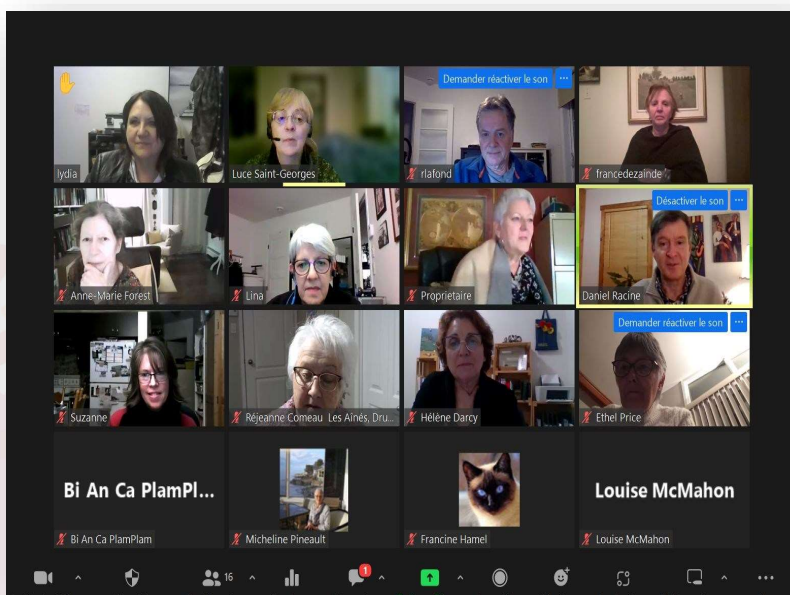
lydia

Luce Saint-Georges

Demander réactiver le son ...

rlafond

francedezainde

Anne-Marie Forest

Lina

Proprietaire

Désactiver le son ...

Daniel Racine

Suzanne

Réjeanne Comeau Les Ainés, Dru...

Hélène Darcy

Demander réactiver le son ...

Ethel Price

Bi An Ca PlamPl...

Bi An Ca PlamPlam

Micheline Pineault

Francine Hamel

Louise McMahon

Louise McMahon

16

1